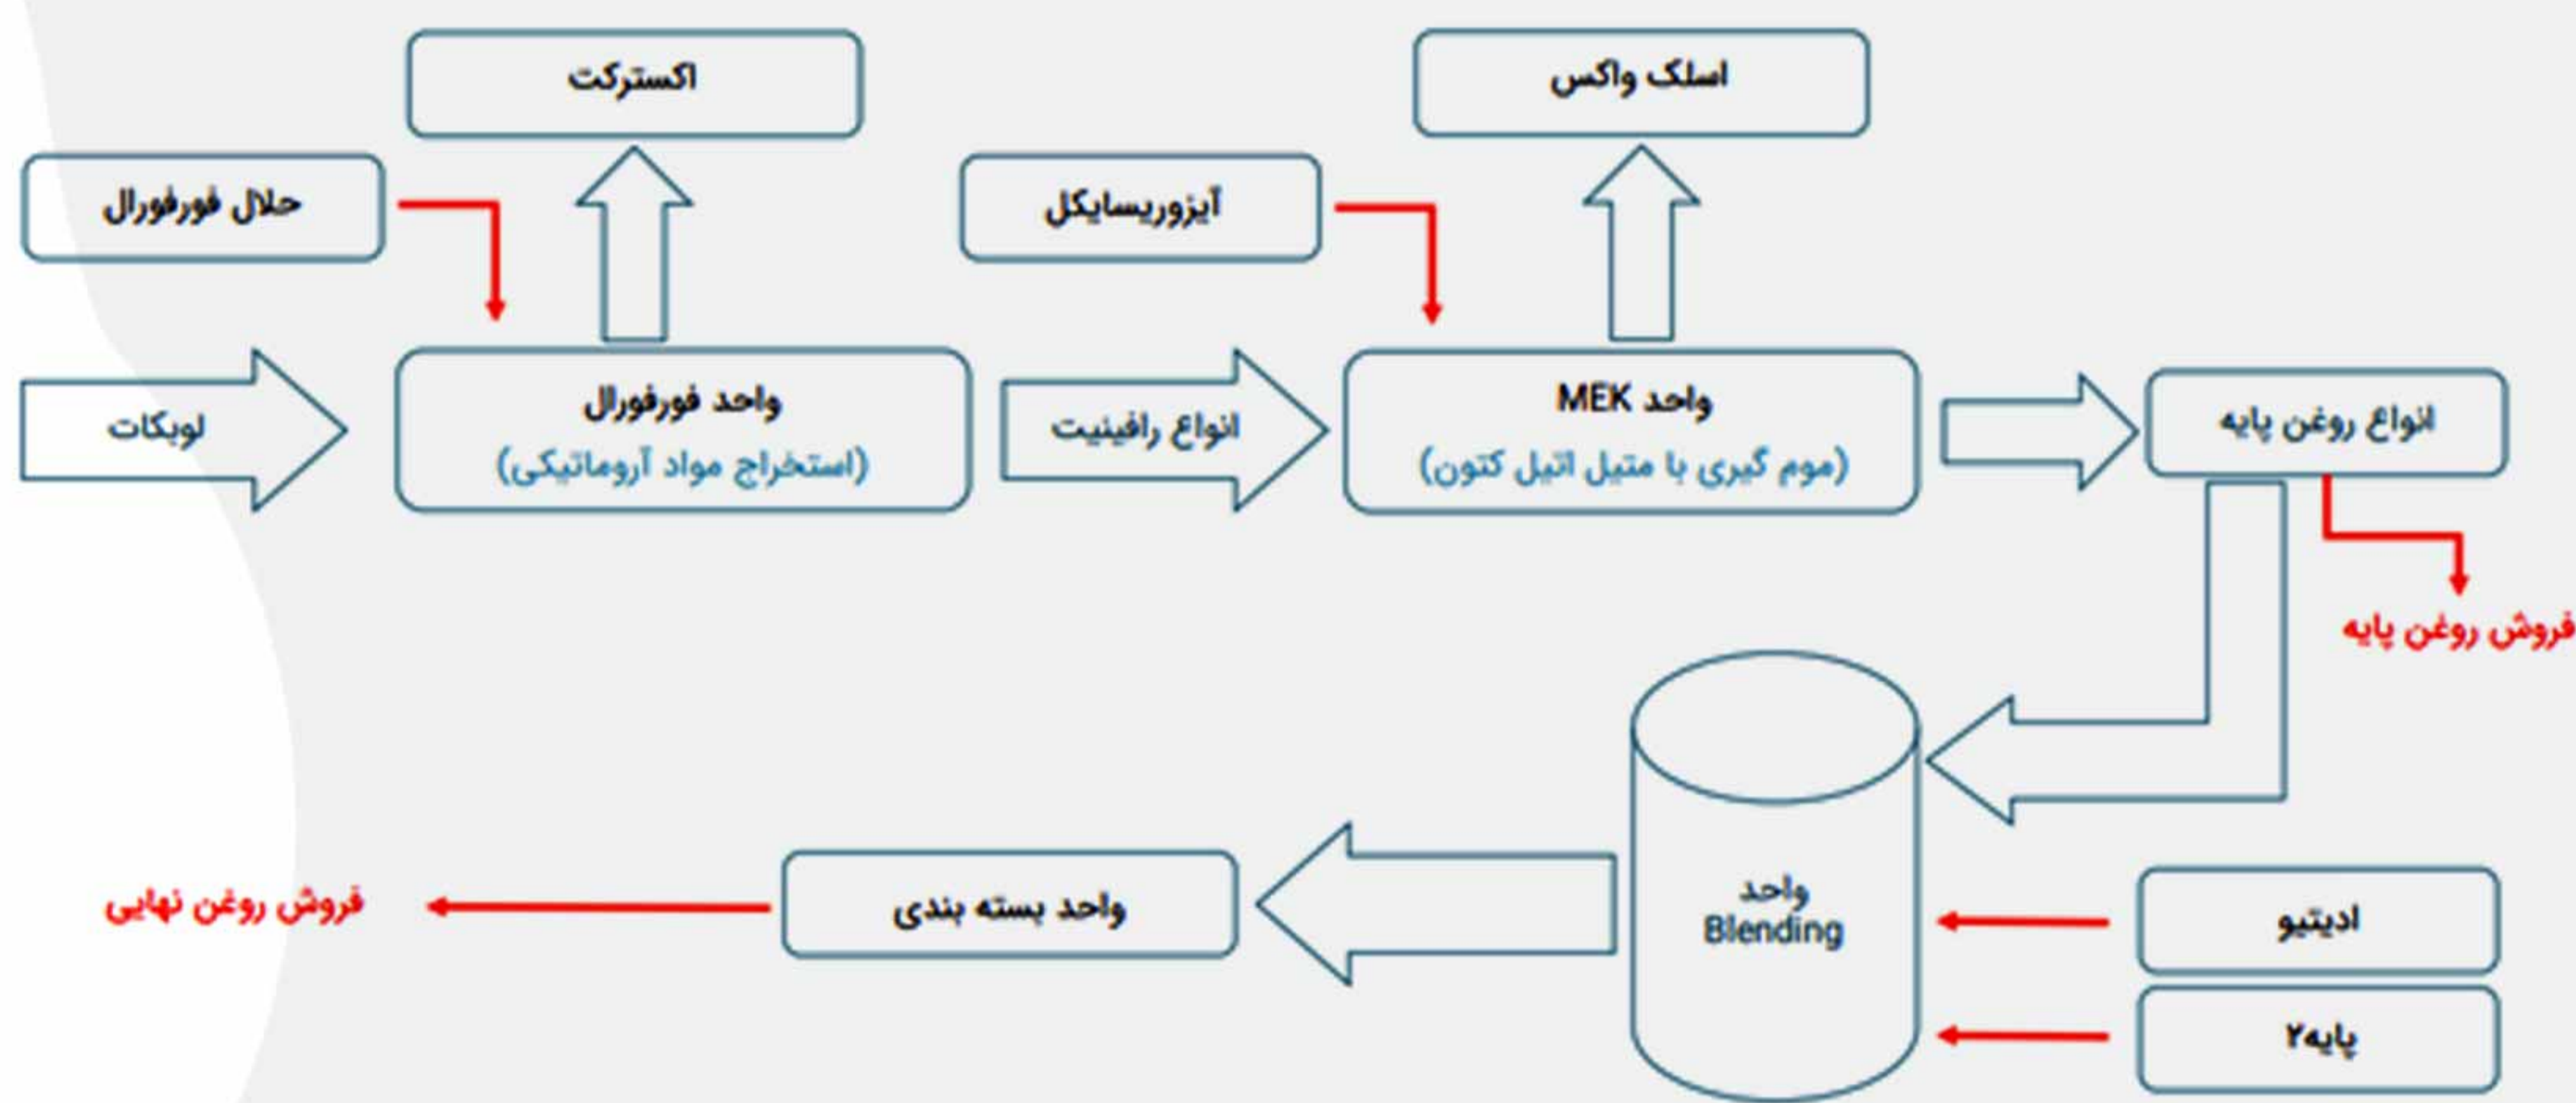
اکسترکت

اسلک واکس

حلال فورفورال

آیزوریسایکل

لوبکات

واحد فورفورال
(استخراج مواد آروماتیکی)

انواع رافینیت

واحد MEK
(موم گیری با متیل اتیل کتون)

انواع روغن پایه

فروش روغن پایه

واحد Blending

ادیتیو

پایه۲

واحد بسته بندی

فروش روغن نهایی